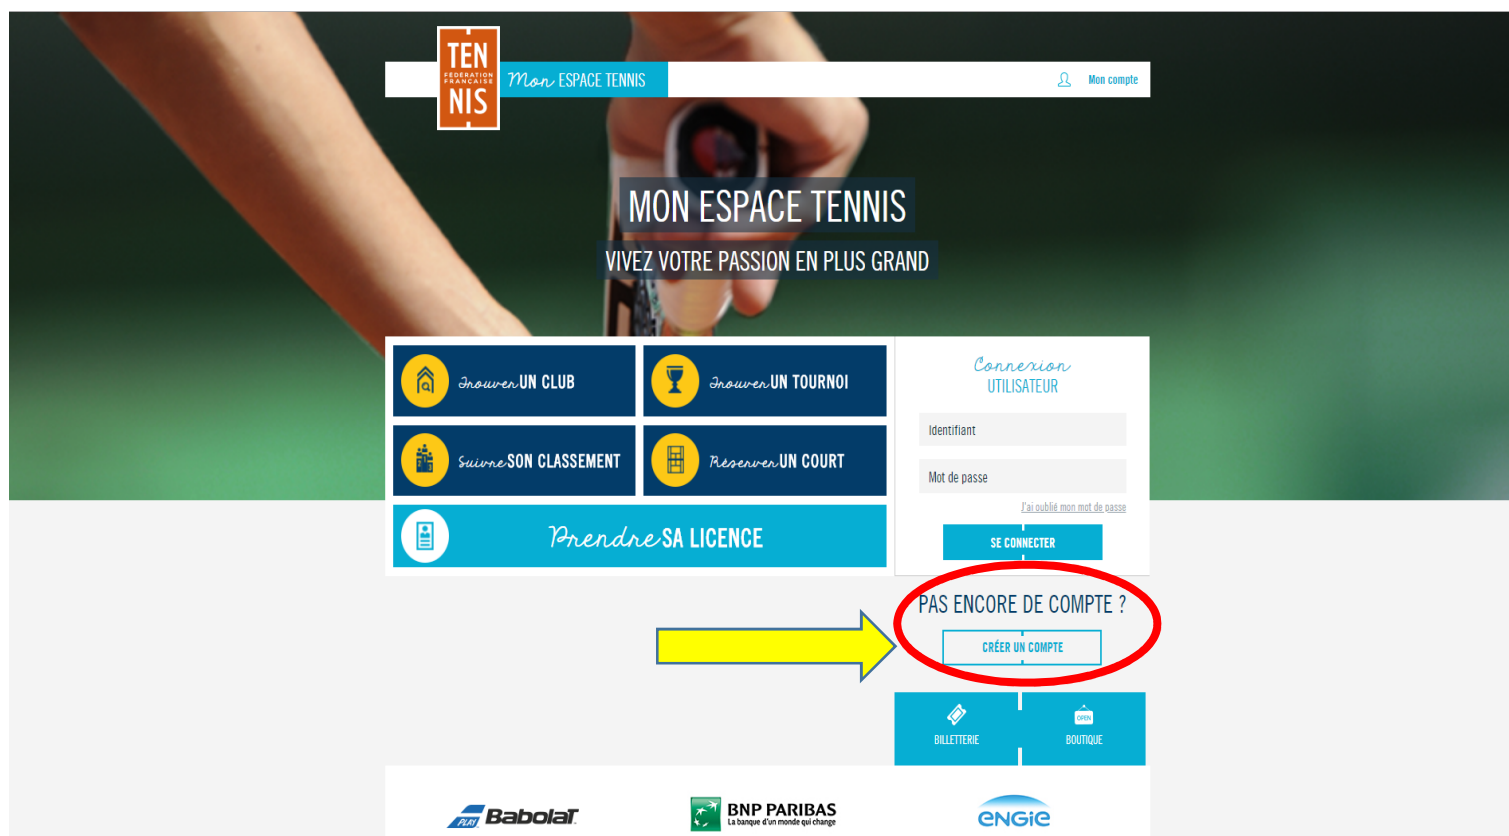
TEN
FÉDÉRATION FRANÇAISE
NIS

Mon ESPACE TENNIS

Mon compte

MON ESPACE TENNIS
VIVEZ VOTRE PASSION EN PLUS GRAND

Trouver UN CLUB
Trouver UN TOURNOI
Suivre SON CLASSEMENT
Réserver UN COURT
Prendre SA LICENCE

Connexion
UTILISATEUR

Identifiant
Mot de passe
J'ai oublié mon mot de passe
SE CONNECTER

PAS ENCORE DE COMPTE ?
CRÉER UN COMPTE

BILLETTERIE
OPEN
BOUTIQUE

PLAY Babolat
BNP PARIBAS
La banque d'un monde qui change
engie